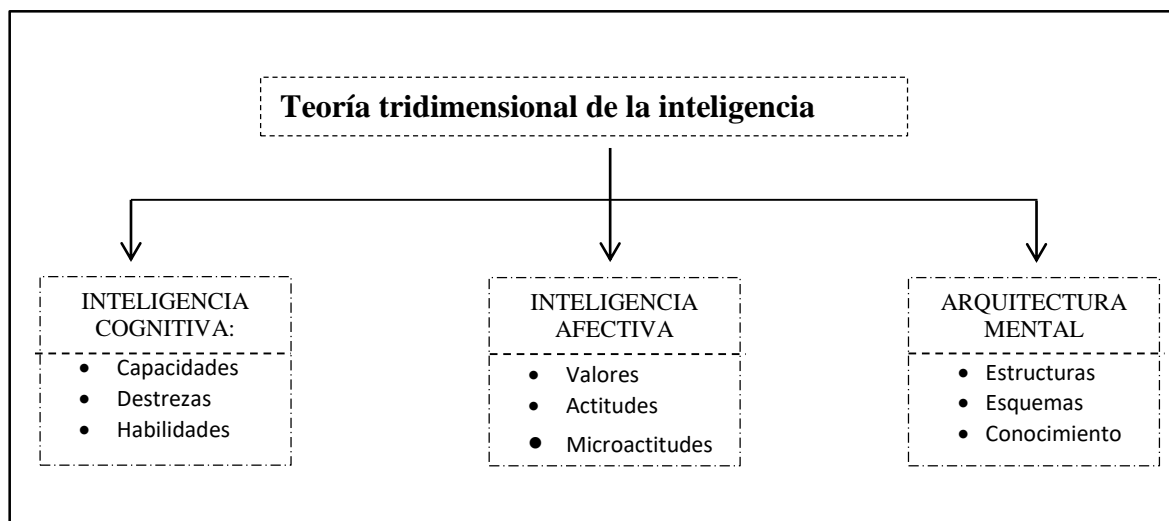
Teoría tridimensional de la inteligencia

INTELIGENCIA COGNITIVA:
- Capacidades
- Destrezas
- Habilidades

INTELIGENCIA AFECTIVA
- Valores
- Actitudes
- Microactitudes

ARQUITECTURA MENTAL
- Estructuras
- Esquemas
- Conocimiento